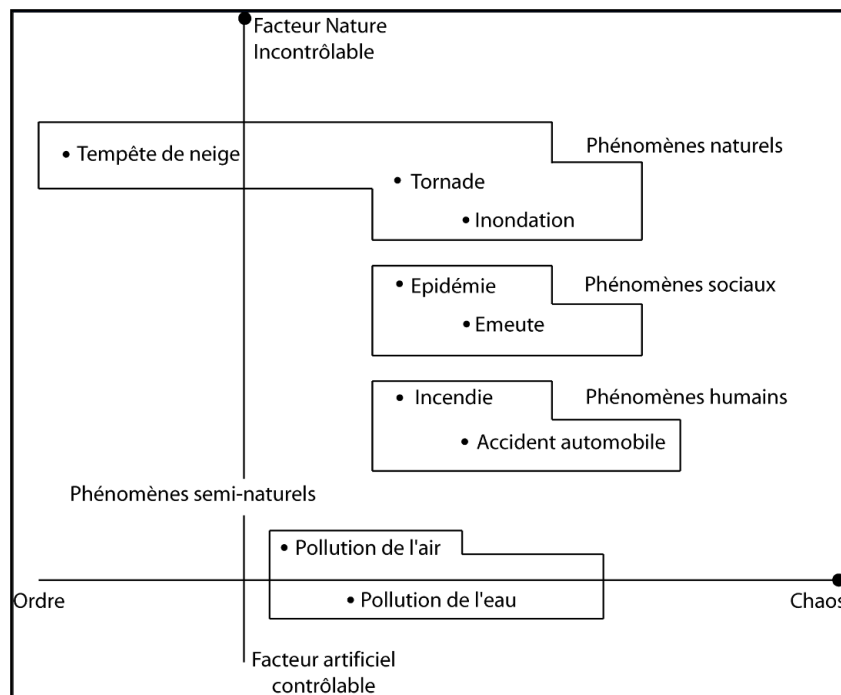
Facteur Nature
Incontrôlable

• Tempête de neige

Phénomènes naturels

• Tornade

• Inondation

• Epidémie

Phénomènes sociaux

• Emeute

• Incendie

Phénomènes humains

• Accident automobile

Phénomènes semi-naturels

• Pollution de l'air

Ordre

• Pollution de l'eau

Chaos

Facteur artificiel
contrôlable